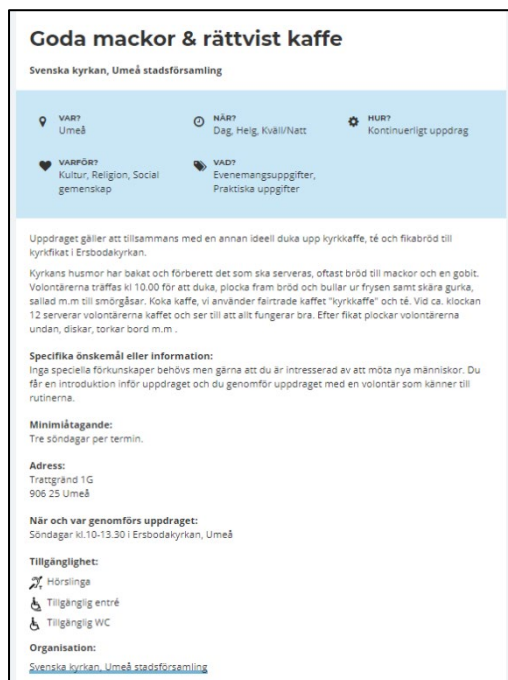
Goda mackor & rättvist kaffe

Svenska kyrkan, Umeå stadsförsamling

VAR?
Umeå

NÄR?
Dag, Helg, Kväll/Natt

HUR?
Kontinuerligt uppdrag

VARFÖR?
Kultur, Religion, Social gemenskap

VAD?
Evenemangsuppgifter, Praktiska uppgifter

Uppdraget gäller att tillsammans med en annan ideell duka upp kyrkkaffe, té och fikabröd till kyrkfikat i Ersbodakyrkan.

Kyrkans husmor har bakat och förberett det som ska serveras, oftast bröd till mackor och en gobit. Volontärerna träffas kl 10.00 för att duka, plocka fram bröd och bullar ur frysen samt skära gurka, sallad m.m till smörgåsar. Koka kaffe, vi använder fairtrade kaffet "kyrkkaffe" och té. Vid ca. klockan 12 serverar volontärerna kaffet och ser till att allt fungerar bra. Efter fikat plockar volontärerna undan, diskar, torkar bord m.m .

Specifika önskemål eller information:
Inga speciella förkunskaper behövs men gärna att du är intresserad av att möta nya människor. Du får en introduktion inför uppdraget och du genomför uppdraget med en volontär som känner till rutinerna.

Minimiåtagande:
Tre söndagar per termin.

Adress:
Trattgränd 1G
906 25 Umeå

När och var genomförs uppdraget:
Söndagar kl.10-13.30 i Ersbodakyrkan, Umeå

Tillgänglighet:
Hörslinga
Tillgänglig entré
Tillgänglig WC

Organisation:
Svenska kyrkan, Umeå stadsförsamling